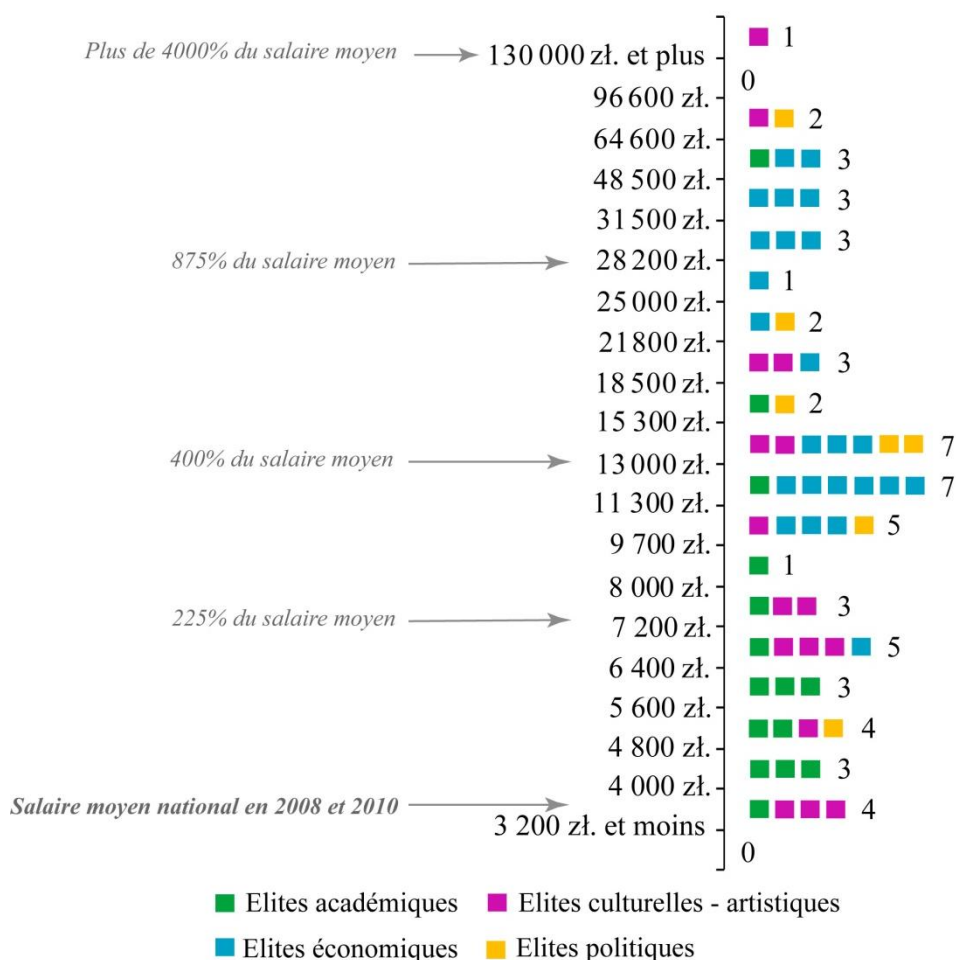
Plus de 4000% du salaire moyen
130 000 zł. et plus
1
0
96 600 zł.
2
64 600 zł.
3
48 500 zł.
3
31 500 zł.
3
875% du salaire moyen
28 200 zł.
1
25 000 zł.
2
21 800 zł.
3
18 500 zł.
2
15 300 zł.
7
400% du salaire moyen
13 000 zł.
7
11 300 zł.
5
9 700 zł.
1
8 000 zł.
3
225% du salaire moyen
7 200 zł.
5
6 400 zł.
3
5 600 zł.
4
4 800 zł.
3
4 000 zł.
Salaire moyen national en 2008 et 2010
4
3 200 zł. et moins
0

Elites académiques
Elites culturelles - artistiques
Elites économiques
Elites politiques